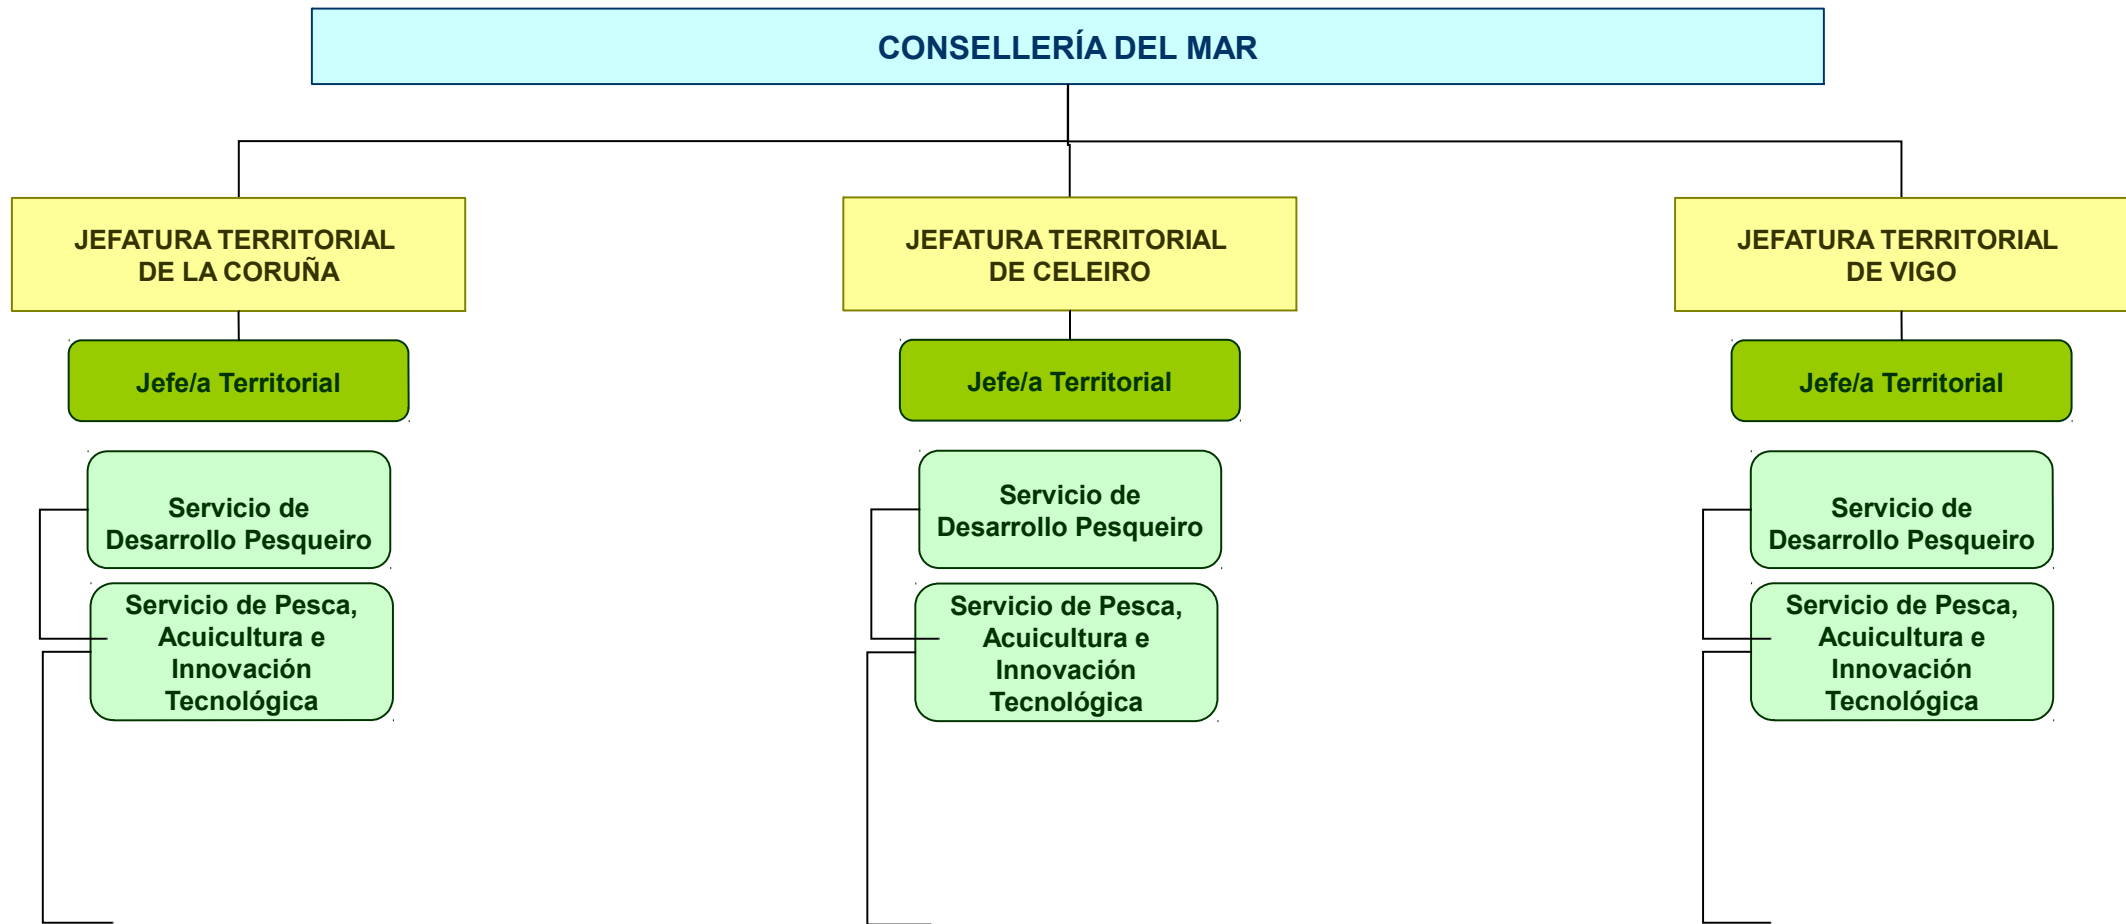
CONSELLERÍA DEL MAR

JEFATURA TERRITORIAL DE LA CORUÑA

Jefe/a Territorial

Servicio de Desarrollo Pesqueiro

Servicio de Pesca, Acuicultura e Innovación Tecnológica

JEFATURA TERRITORIAL DE CELEIRO

Jefe/a Territorial

Servicio de Desarrollo Pesqueiro

Servicio de Pesca, Acuicultura e Innovación Tecnológica

JEFATURA TERRITORIAL DE VIGO

Jefe/a Territorial

Servicio de Desarrollo Pesqueiro

Servicio de Pesca, Acuicultura e Innovación Tecnológica